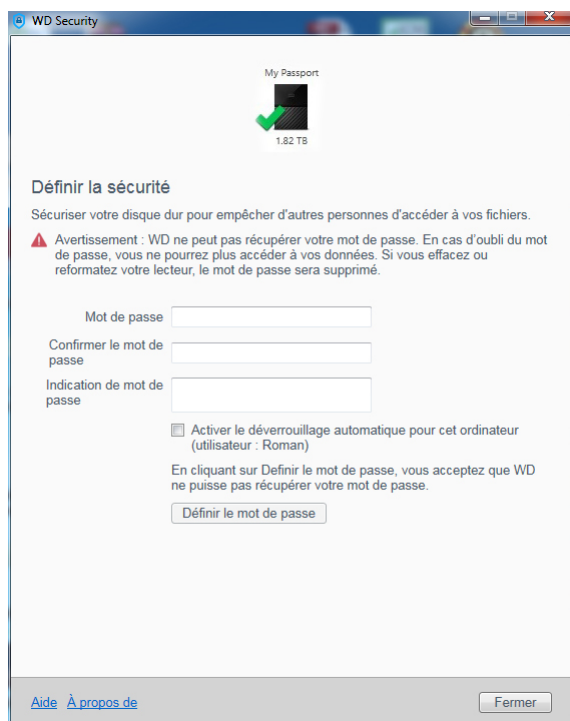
WD Security

My Passport

1.82 TB

Définir la sécurité

Sécuriser votre disque dur pour empêcher d'autres personnes d'accéder à vos fichiers.

Avertissement : WD ne peut pas récupérer votre mot de passe. En cas d'oubli du mot de passe, vous ne pourrez plus accéder à vos données. Si vous effacez ou reformatez votre lecteur, le mot de passe sera supprimé.

Mot de passe

Confirmer le mot de passe

Indication de mot de passe

Activer le déverrouillage automatique pour cet ordinateur (utilisateur : Roman)

En cliquant sur Definir le mot de passe, vous acceptez que WD ne puisse pas récupérer votre mot de passe.

Définir le mot de passe

Aide À propos de

Fermer